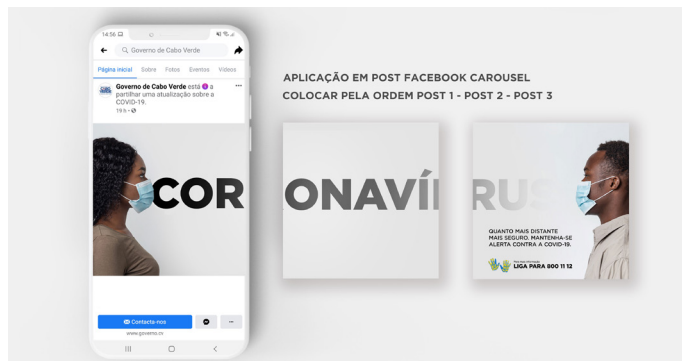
14:56

Governo de Cabo Verde

Página inicial Sobre Fotos Eventos Vídeos

Governo de Cabo Verde está a partilhar uma atualização sobre a COVID-19.

19 h

COR

Contacta-nos

www.governo.cv

APLICAÇÃO EM POST FACEBOOK CAROUSEL

COLOCAR PELA ORDEM POST 1 - POST 2 - POST 3

ONAVÍ

RUS

QUANTO MAIS DISTANTE MAIS SEGURO. MANTENHA-SE ALERTA CONTRA A COVID-19.

LIGA PARA 800 11 12